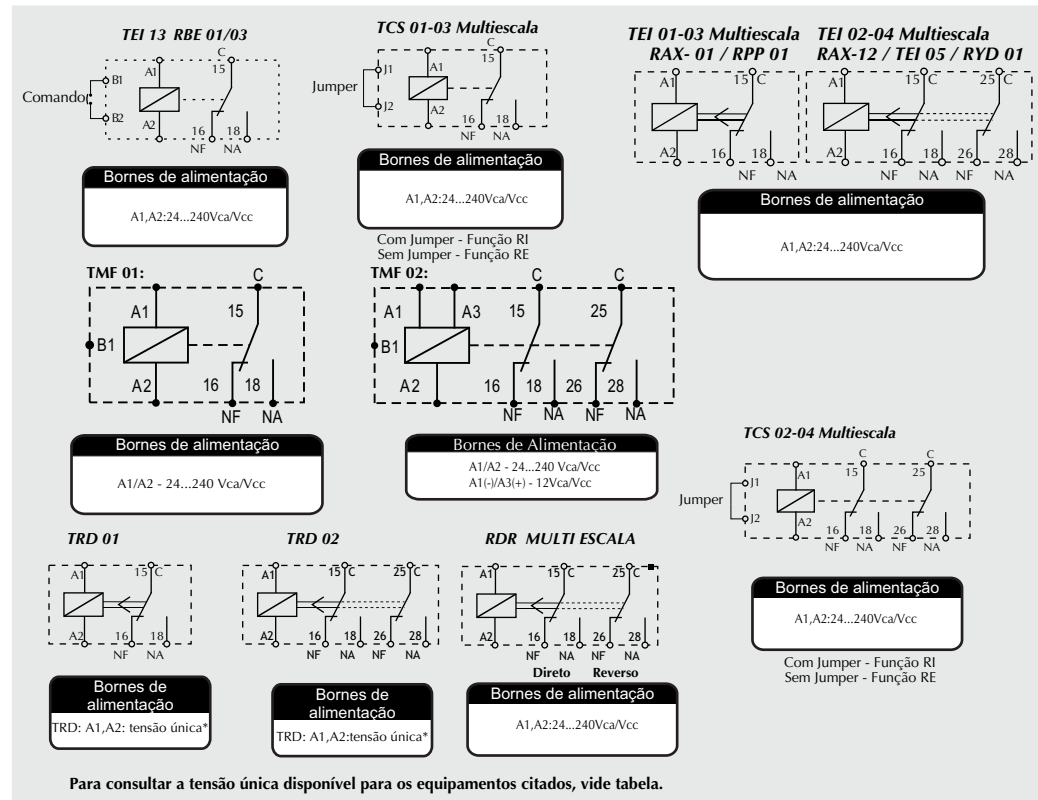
TEI 13 RBE 01/03

Comandor B1 B2 A1 A2 C 15 16 18 NF NA

Bornes de alimentação

A1,A2:24...240Vca/Vcc

TCS 01-03 Multiescala

Jumper J1 J2 A1 A2 C 15 16 18 NF NA

Bornes de alimentação

A1,A2:24...240Vca/Vcc

Com Jumper - Função RI
Sem Jumper - Função RE

TEI 01-03 Multiescala
RAX- 01 / RPP 01

A1 A2 15 C 16 18 NF NA

TEI 02-04 Multiescala
RAX-12 / TEI 05 / RYD 01

A1 A2 15 C 25 C 16 18 26 28 NF NA NF NA

Bornes de alimentação

A1,A2:24...240Vca/Vcc

TMF 01:

C A1 15 B1 A2 16 18 NF NA

Bornes de alimentação

A1/A2 - 24...240 Vca/Vcc

TMF 02:

C C A1 A3 15 25 B1 A2 16 18 26 28 NF NA NF NA

Bornes de Alimentação

A1/A2 - 24...240 Vca/Vcc
A1(-)/A3(+) - 12Vca/Vcc

TCS 02-04 Multiescala

Jumper J1 J2 A1 A2 C 15 C 25 16 18 26 28 NF NA NF NA

Bornes de alimentação

A1,A2:24...240Vca/Vcc

Com Jumper - Função RI
Sem Jumper - Função RE

TRD 01

A1 A2 15 C 16 18 NF NA

Bornes de alimentação

TRD: A1,A2: tensão única*

TRD 02

A1 A2 15 C 25 C 16 18 26 28 NF NA NF NA

Bornes de alimentação

TRD: A1,A2:tensão única*

RDR MULTI ESCALA

A1 A2 15 C 25 C 16 18 26 28 NF NA NF NA Direto Reverso

Bornes de alimentação

A1,A2:24...240Vca/Vcc

Para consultar a tensão única disponível para os equipamentos citados, vide tabela.